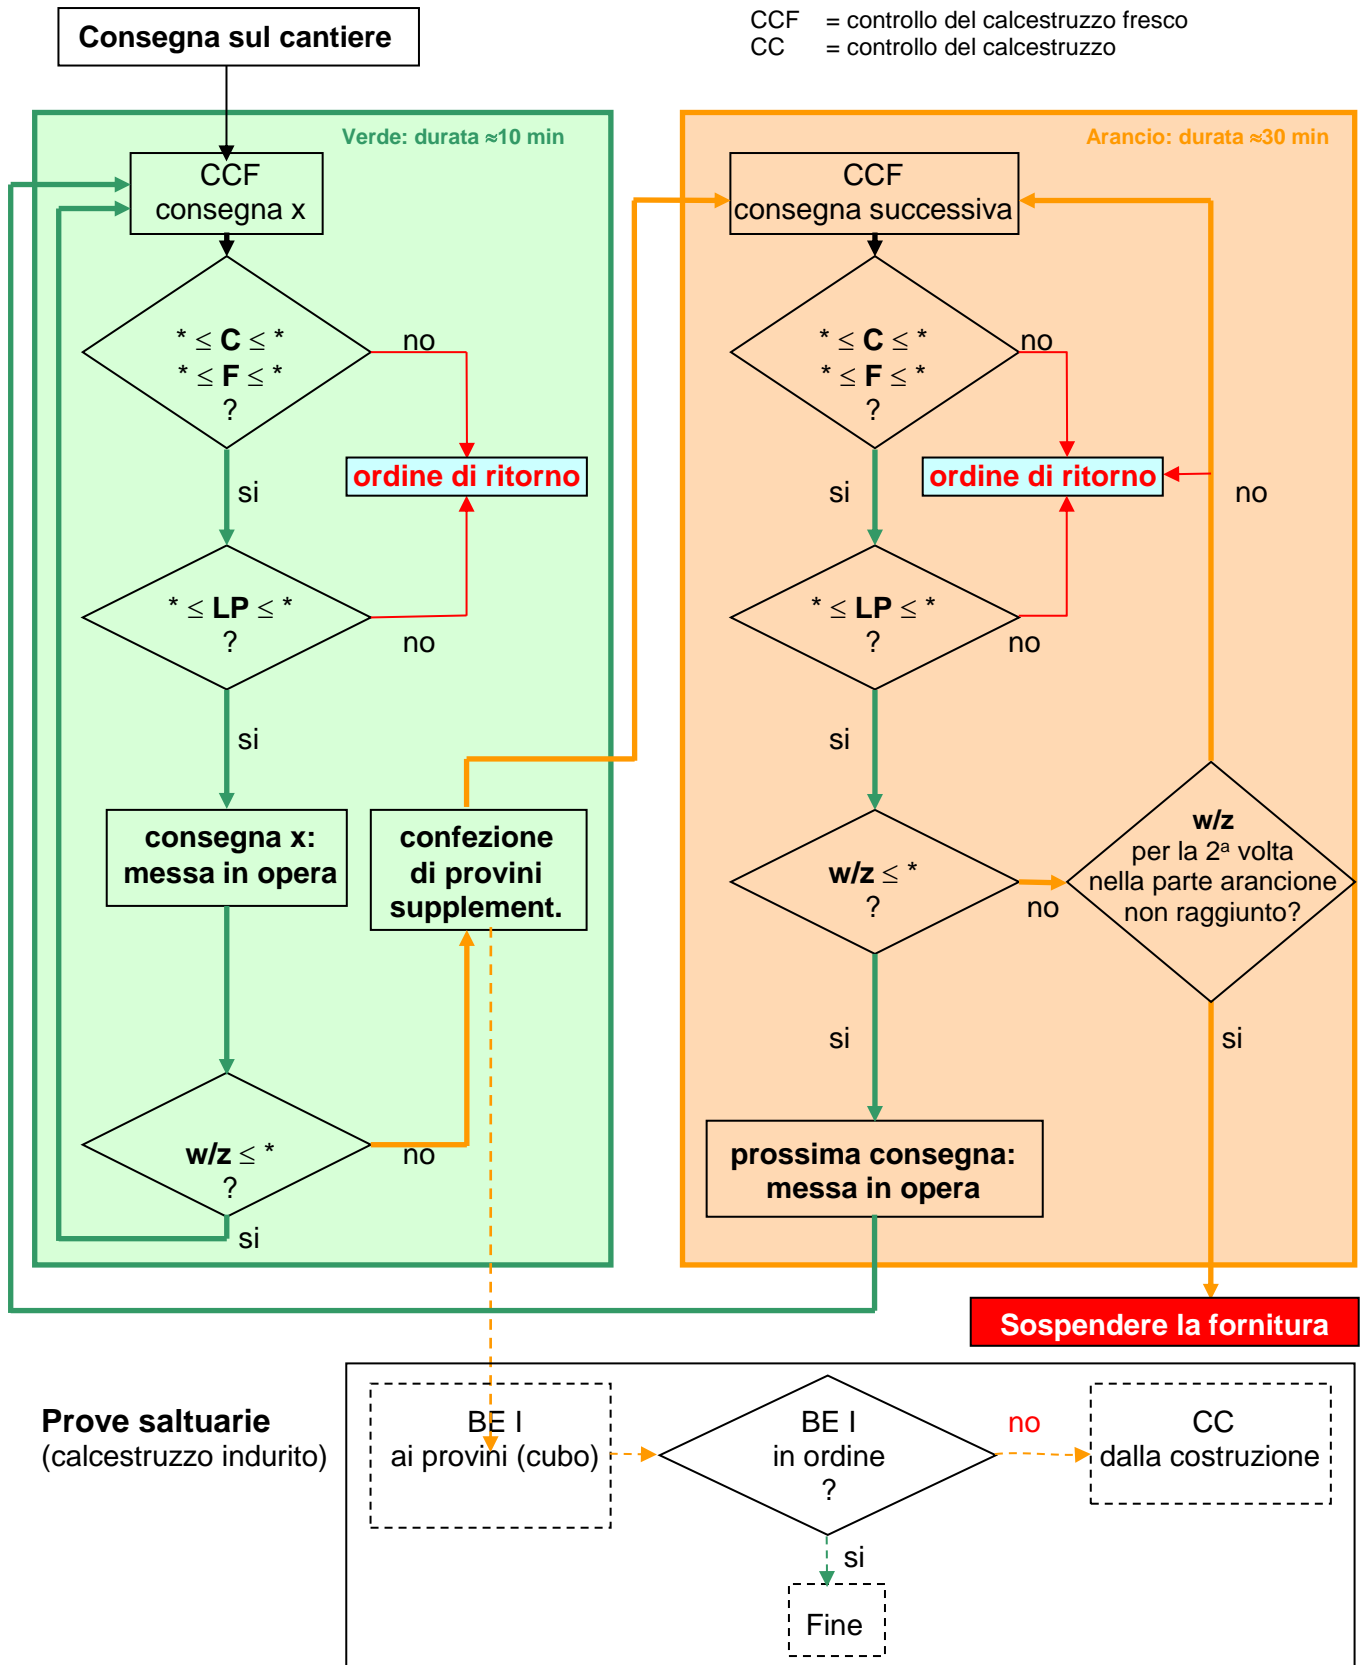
Consegna sul cantiere

CCF = controllo del calcestruzzo fresco
CC = controllo del calcestruzzo

Verde: durata ≈10 min

CCF
consegna x

$* \leq$ **C** $\leq *$
$* \leq$ **F** $\leq *$
?

no

ordine di ritorno

si

$* \leq$ **LP** $\leq *$
?

no

si

consegna x:
messa in opera

confezione
di provini
supplement.

**w/z** $\leq *$
?

no

si

Arancio: durata ≈30 min

CCF
consegna successiva

$* \leq$ **C** $\leq *$
$* \leq$ **F** $\leq *$
?

no

ordine di ritorno

no

si

$* \leq$ **LP** $\leq *$
?

no

si

**w/z** $\leq *$
?

no

**w/z**
per la 2ª volta
nella parte arancione
non raggiunto?

si

si

prossima consegna:
messa in opera

Sospendere la fornitura

Prove saltuarie
(calcestruzzo indurito)

BE I
ai provini (cubo)

BE I
in ordine
?

no

CC
dalla costruzione

si

Fine